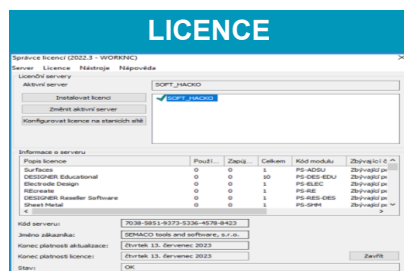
LICENCE

Správce licencí (2022.3 - WORKNC)
Server Licence Nástroje Nápověda

Licenční servery
Aktivní server SOFT_HACKO

Instalovat licenci
Změnit aktivní server
Konfigurovat licence na stanicích sítě

SOFT_HACKO

Informace o serveru

| Popis licence | Použí... | Zapůj... | Celkem | Kód modulu | Zbývající d |
|---|---|---|---|---|---|
| Surfaces | 0 | 0 | 1 | PS-ADSU | Zbývající po |
| DESIGNER Educational | 0 | 0 | 10 | PS-DES-EDU | Zbývající po |
| Electrode Design | 0 | 0 | 1 | PS-ELEC | Zbývající po |
| REcreate | 0 | 0 | 1 | PS-RE | Zbývající po |
| DESIGNER Reseller Software | 0 | 0 | 1 | PS-RES-DES | Zbývající po |
| Sheet Metal | 0 | 0 | 1 | PS-SHM | Zbývající po |

Kód serveru: 7038-5851-9373-5336-4578-8423
Jméno zákazníka: SEMACO tools and software, s.r.o.
Konec platnosti aktualizace: čtvrtek 13. červenec 2023
Konec platnosti licence: čtvrtek 13. červenec 2023
Zavřít
Stav: OK